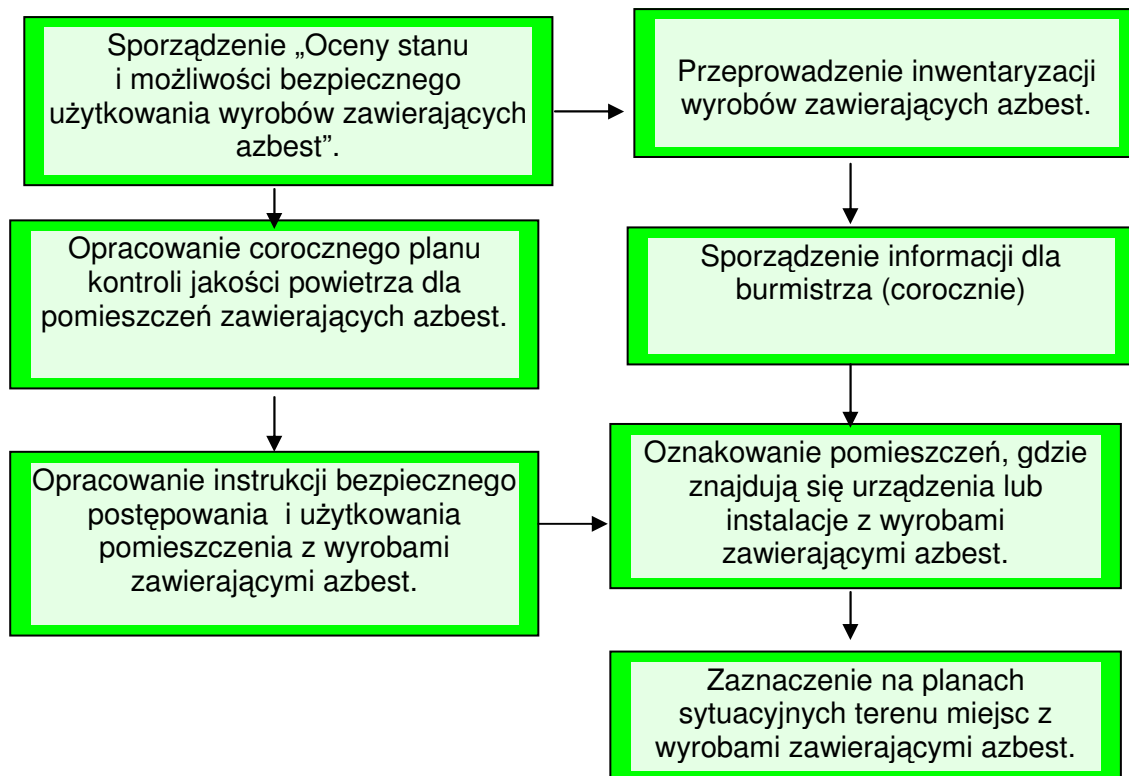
Sporządzenie „Oceny stanu i możliwości bezpiecznego użytkowania wyrobów zawierających azbest".

Przeprowadzenie inwentaryzacji wyrobów zawierających azbest.

Opracowanie corocznego planu kontroli jakości powietrza dla pomieszczeń zawierających azbest.

Sporządzenie informacji dla burmistrza (corocznie)

Opracowanie instrukcji bezpiecznego postępowania i użytkowania pomieszczenia z wyrobami zawierającymi azbest.

Oznakowanie pomieszczeń, gdzie znajdują się urządzenia lub instalacje z wyrobami zawierającymi azbest.

Zaznaczenie na planach sytuacyjnych terenu miejsc z wyrobami zawierającymi azbest.